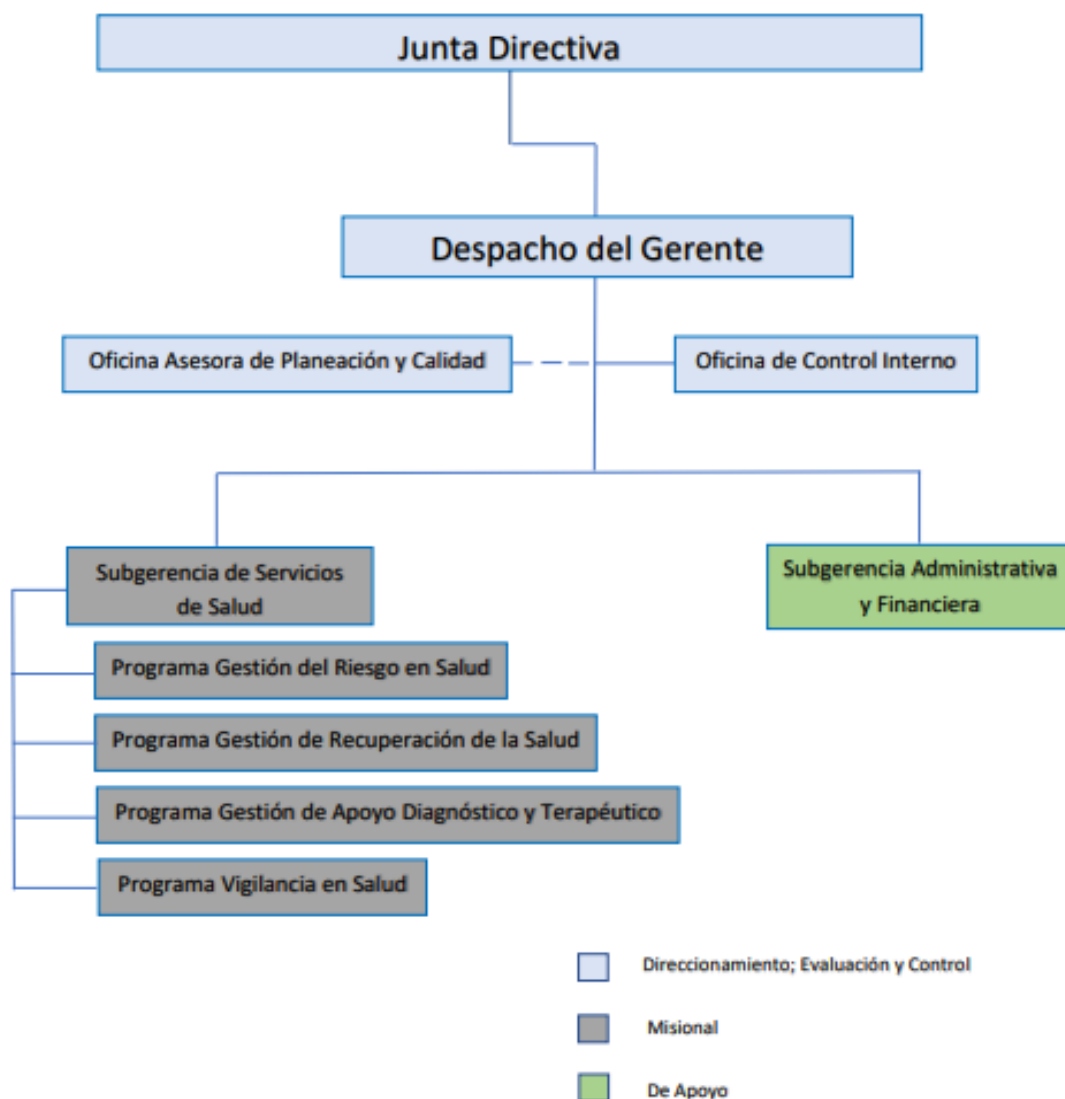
Junta Directiva

Despacho del Gerente

Oficina Asesora de Planeación y Calidad

Oficina de Control Interno

Subgerencia de Servicios de Salud

Subgerencia Administrativa y Financiera

Programa Gestión del Riesgo en Salud

Programa Gestión de Recuperación de la Salud

Programa Gestión de Apoyo Diagnóstico y Terapéutico

Programa Vigilancia en Salud

Direccionamiento; Evaluación y Control

Misional

De Apoyo